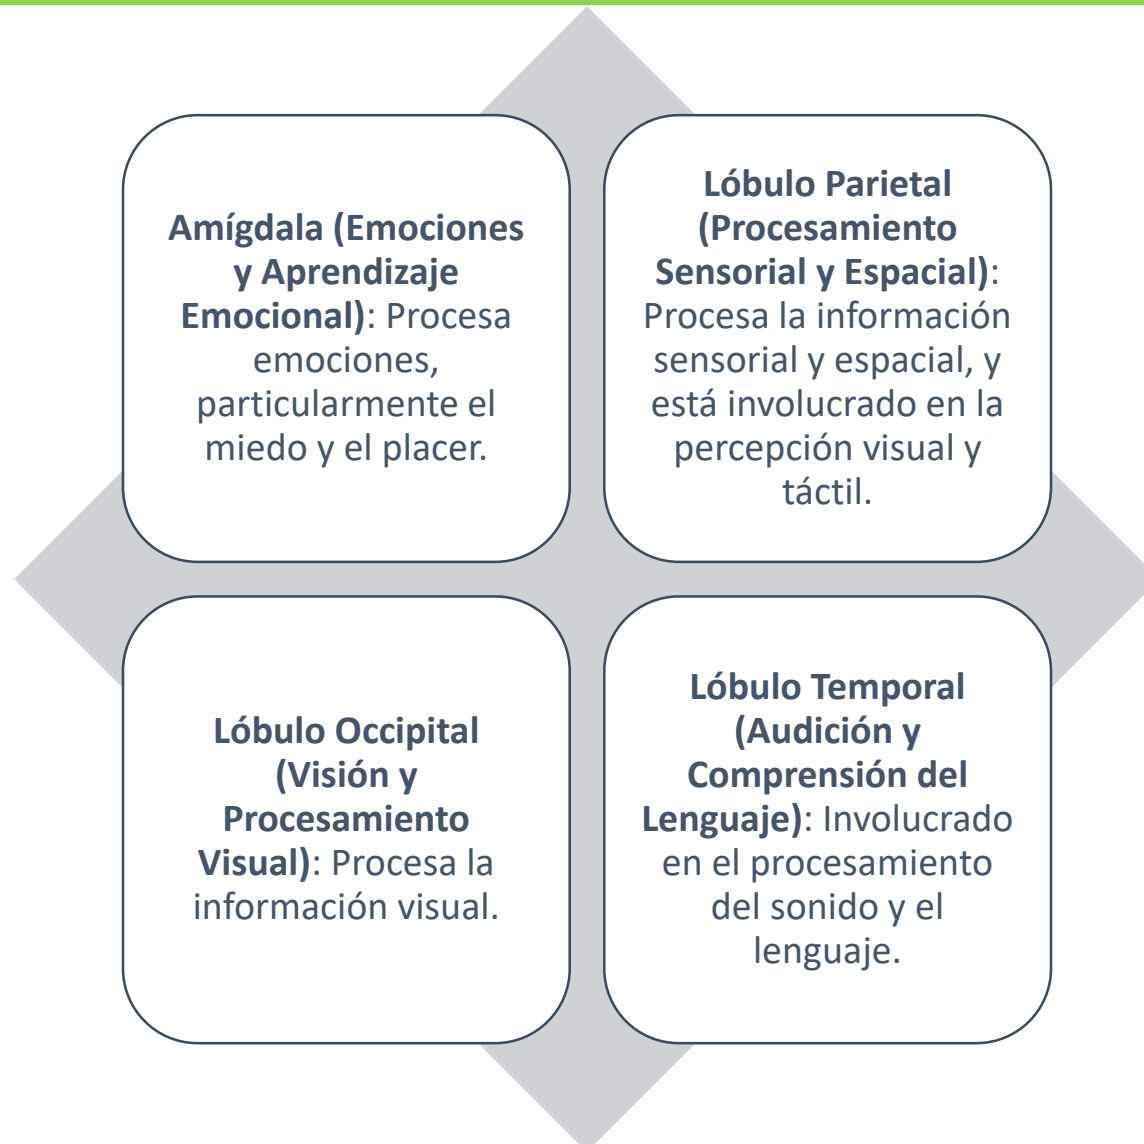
**Amígdala (Emociones y Aprendizaje Emocional)**: Procesa emociones, particularmente el miedo y el placer.

**Lóbulo Parietal (Procesamiento Sensorial y Espacial)**: Procesa la información sensorial y espacial, y está involucrado en la percepción visual y táctil.

**Lóbulo Occipital (Visión y Procesamiento Visual)**: Procesa la información visual.

**Lóbulo Temporal (Audición y Comprensión del Lenguaje)**: Involucrado en el procesamiento del sonido y el lenguaje.